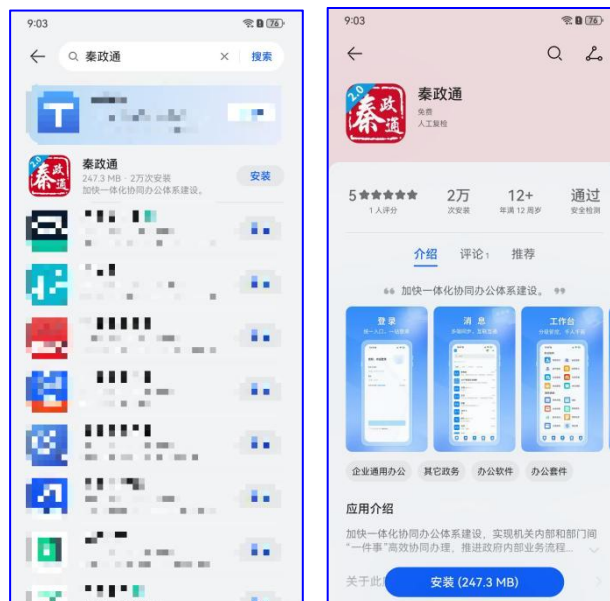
9:03
76

秦政通
搜索

2.0 秦政通
秦政通
247.3 MB · 2万次安装
加快一体化协同办公体系建设。
安装

9:03
76

2.0 秦政通
秦政通
免费
人工复检

5★★★★★
1 人评分
2万
次安装
12+
年满 12 周岁
通过
安全检测

介绍
评论 1
推荐

加快一体化协同办公体系建设。

登录
消息
工作台

企业通用办公
其它政务
办公软件
办公套件

应用介绍
加快一体化协同办公体系建设，实现机关内部和部门间"一件事"高效协同办理，推进政府内部业务流程...

关于此
安装 (247.3 MB)